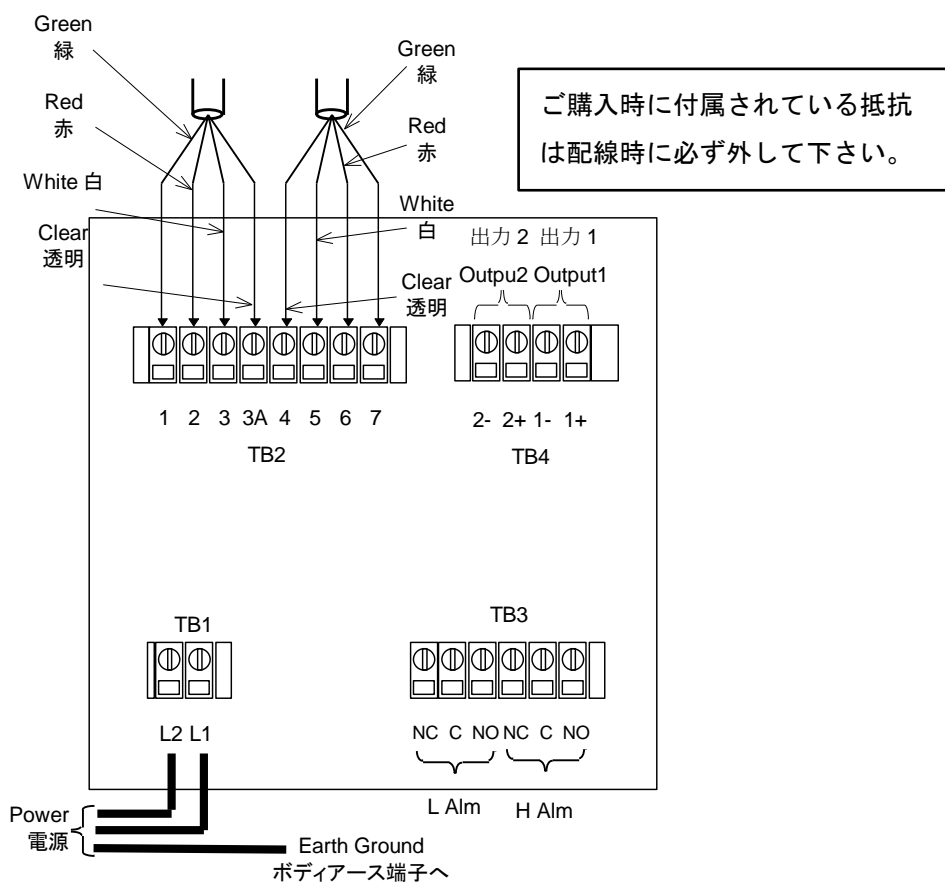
Green
緑

Red
赤

White 白

Clear
透明

Green
緑

Red
赤

White
白

Clear
透明

ご購入時に付属されている抵抗は配線時に必ず外して下さい。

出力 2 出力 1
Outpu2 Output1

1 2 3 3A 4 5 6 7
TB2

2- 2+ 1- 1+
TB4

TB1

L2 L1

TB3

NC C NO NC C NO

L Alm H Alm

Power
電源

Earth Ground
ボディアース端子へ